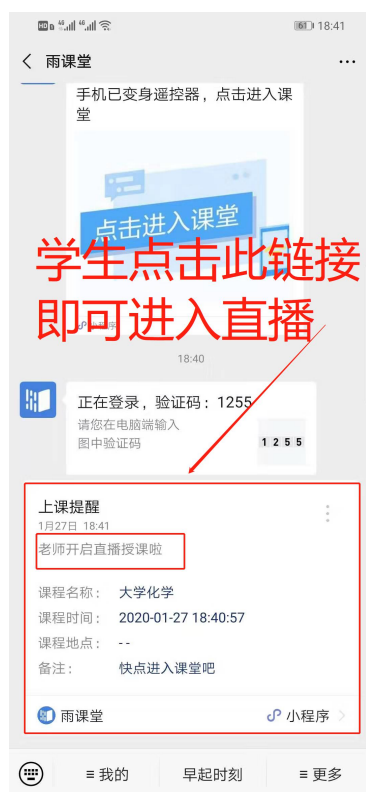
HD 4G 4G 61 18:41

雨课堂

手机已变身遥控器，点击进入课堂

点击进入课堂

学生点击此链接
即可进入直播

18:40

正在登录，验证码：1255
请您在电脑端输入图中验证码

1 2 5 5

上课提醒
1月27日 18:41
老师开启直播授课啦

课程名称： 大学化学
课程时间： 2020-01-27 18:40:57
课程地点： - -
备注： 快点进入课堂吧

雨课堂
小程序

≡ 我的
早起时刻
≡ 更多